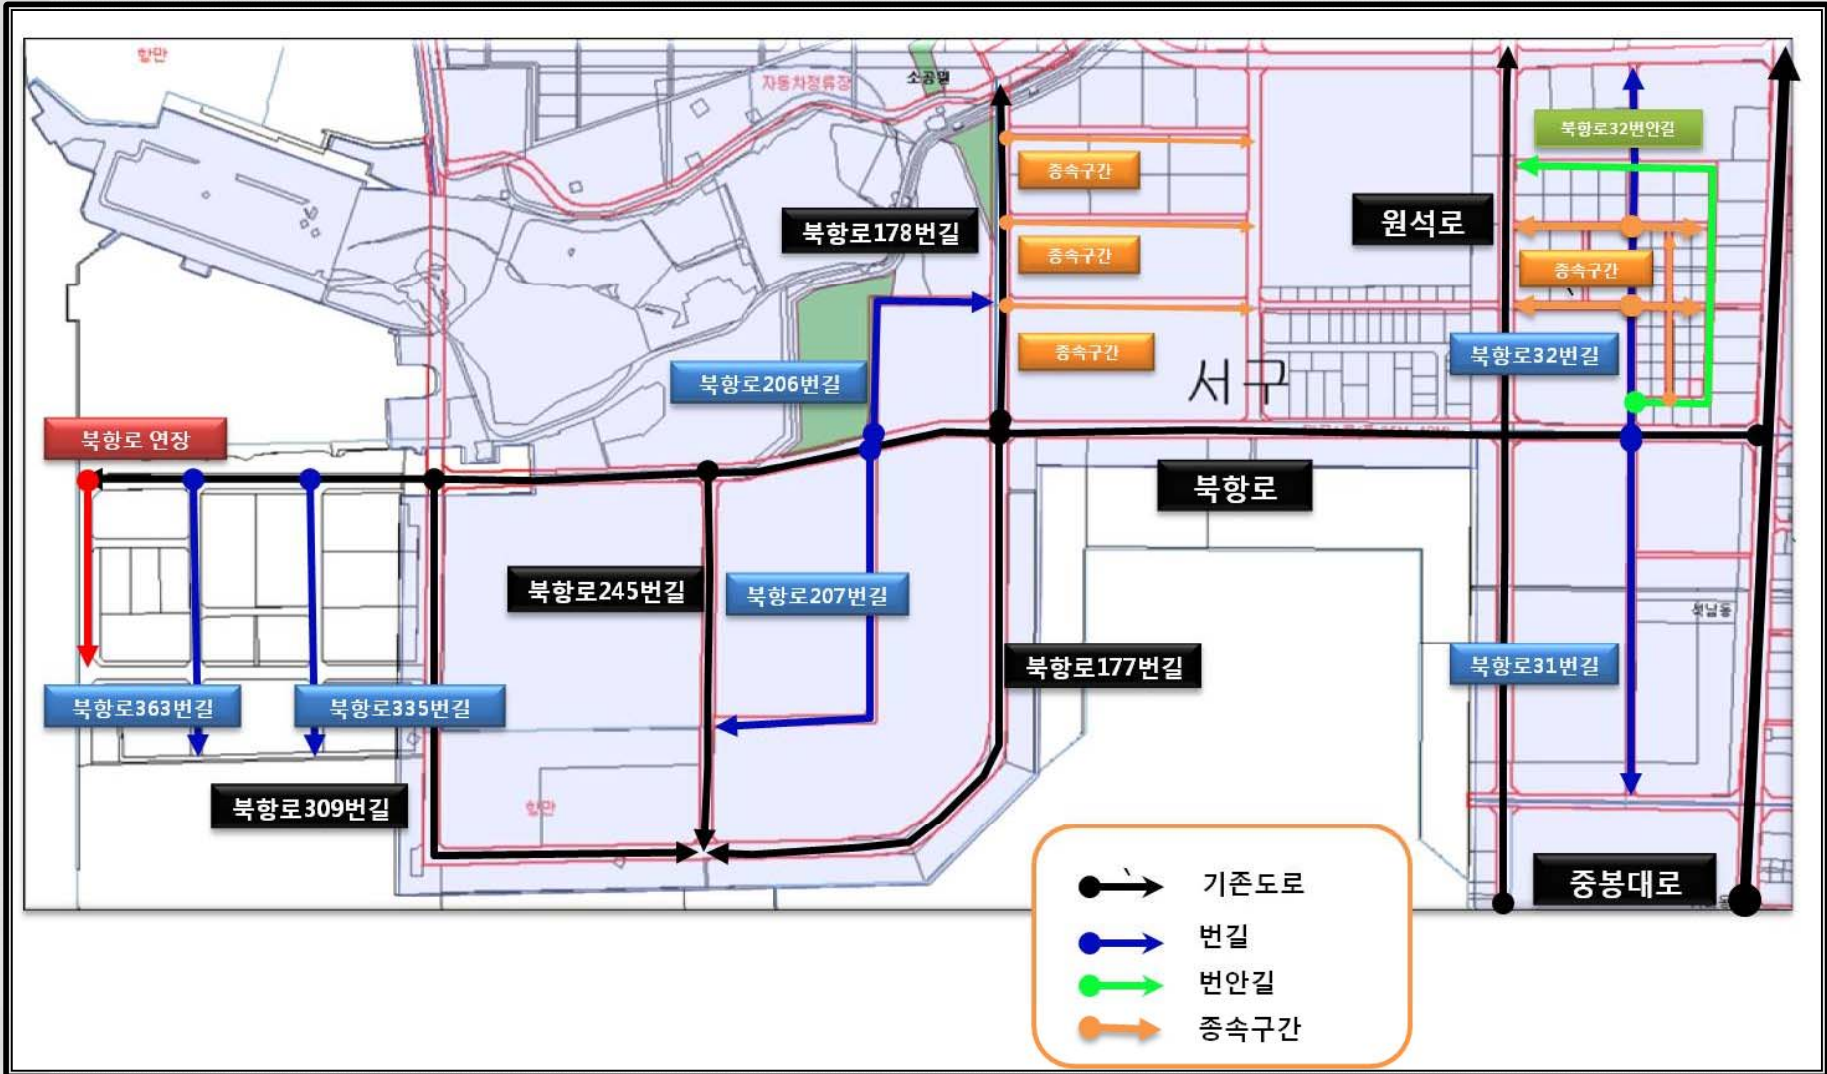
항만

자동차정류장

소공원

북항로32번안길

종속구간

원석로

북항로178번길

종속구간

종속구간

종속구간

북항로206번길

서구

북항로32번길

북항로 연장

북항로

북항로245번길

북항로207번길

청남동

북항로177번길

북항로31번길

북항로363번길

북항로335번길

북항로309번길

항만

중봉대로

기존도로

번길

번안길

종속구간